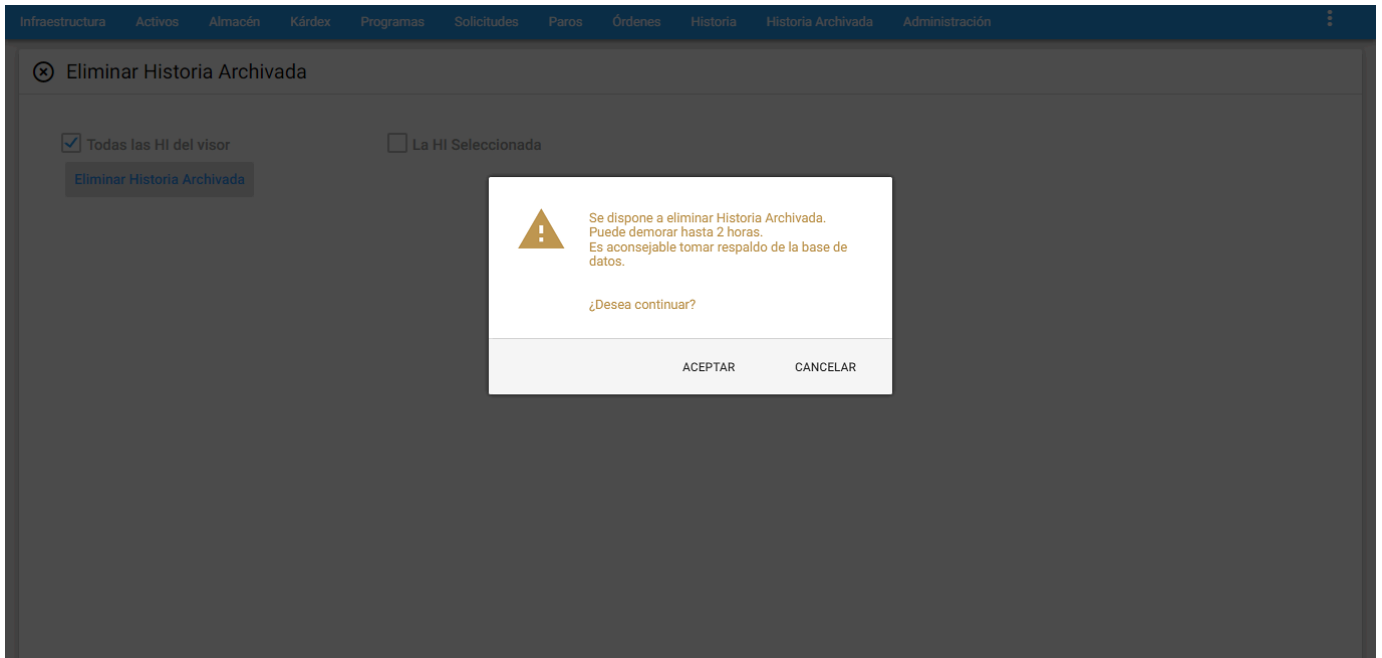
Infraestructura Activos Almacén Kárdex Programas Solicitudes Paros Órdenes Historia Historia Archivada Administración

Eliminar Historia Archivada

Todas las HI del visor

La HI Seleccionada

Eliminar Historia Archivada

Se dispone a eliminar Historia Archivada.
Puede demorar hasta 2 horas.
Es aconsejable tomar respaldo de la base de datos.

¿Desea continuar?

ACEPTAR CANCELAR